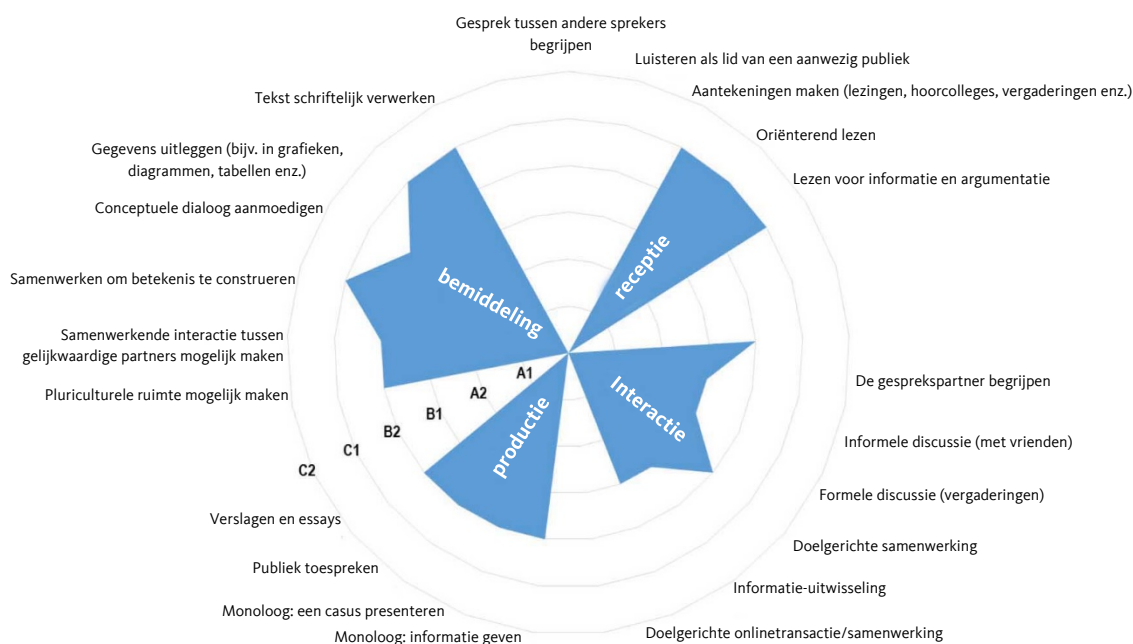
Gesprek tussen andere sprekers begrijpen

Luisteren als lid van een aanwezig publiek

Aantekeningen maken (lezingen, hoorcolleges, vergaderingen enz.)

Oriënterend lezen

Lezen voor informatie en argumentatie

De gesprekspartner begrijpen

Informele discussie (met vrienden)

Formele discussie (vergaderingen)

Doelgerichte samenwerking

Informatie-uitwisseling

Doelgerichte onlinetransactie/samenwerking

Monoloog: informatie geven

Monoloog: een casus presenteren

Publiek toespreken

Verslagen en essays

Pluriculturele ruimte mogelijk maken

Samenwerkende interactie tussen gelijkwaardige partners mogelijk maken

Samenwerken om betekenis te construeren

Conceptuele dialoog aanmoedigen

Gegevens uitleggen (bijv. in grafieken, diagrammen, tabellen enz.)

Tekst schriftelijk verwerken

bemiddeling

receptie

interactie

productie

A1
A2
B1
B2
C1
C2